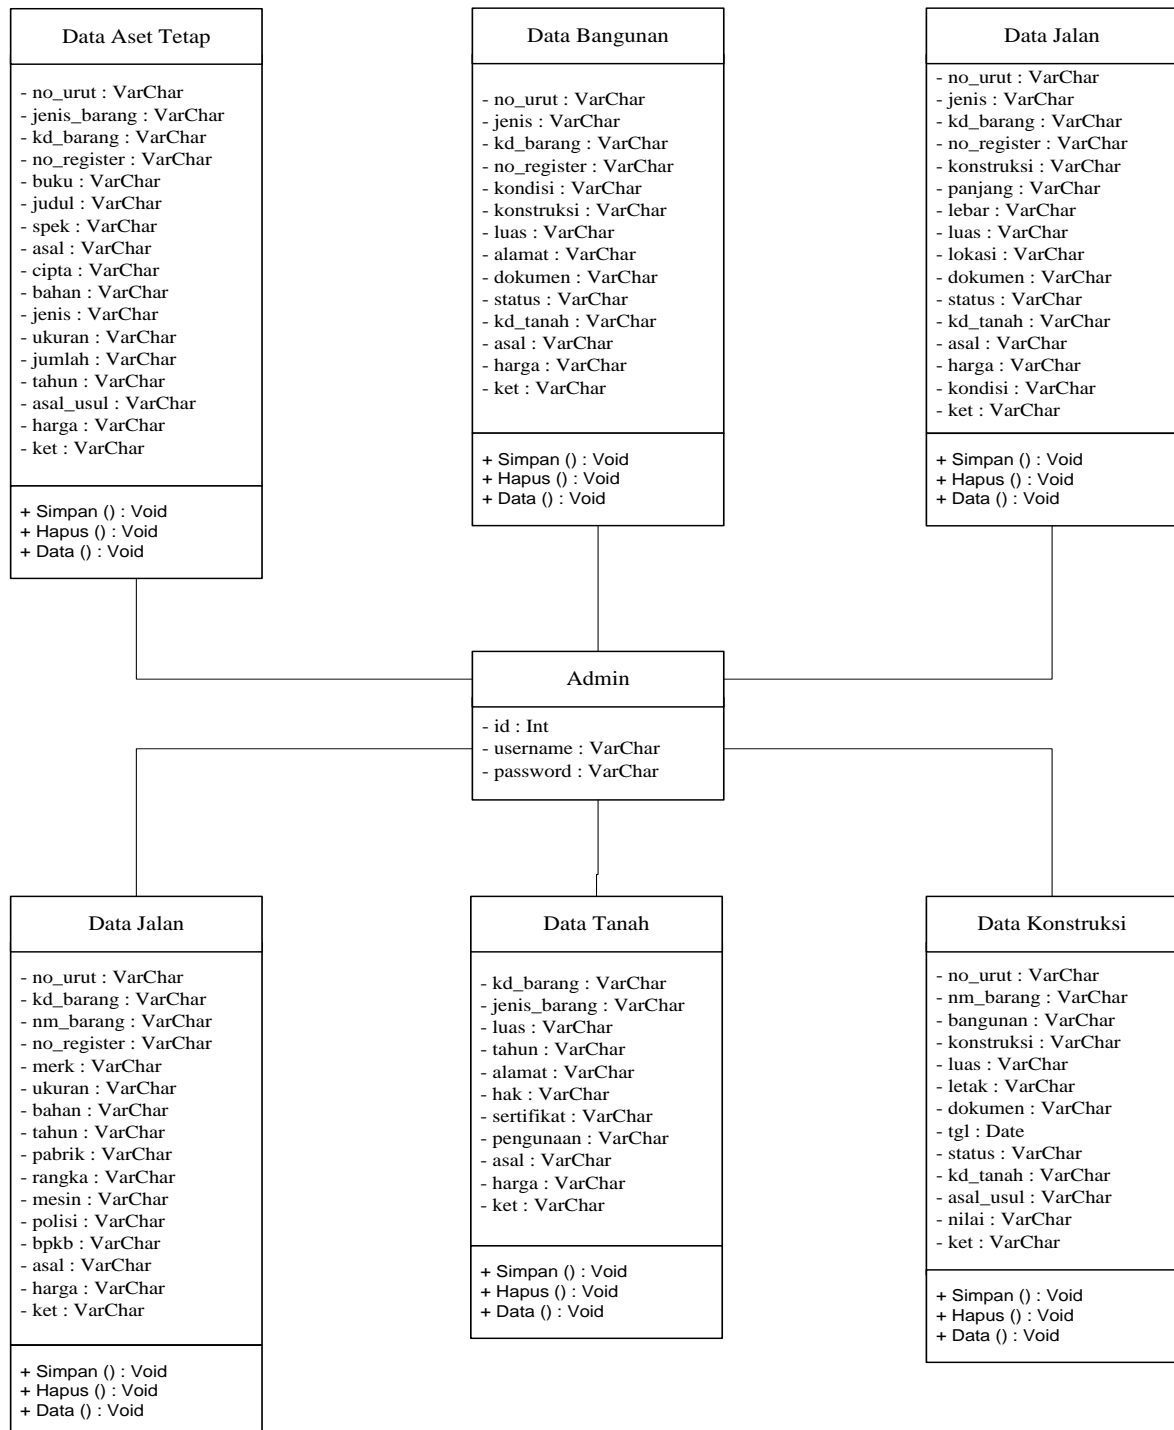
Data Aset Tetap

- no_urut : VarChar
- jenis_barang : VarChar
- kd_barang : VarChar
- no_register : VarChar
- buku : VarChar
- judul : VarChar
- spek : VarChar
- asal : VarChar
- cipta : VarChar
- bahan : VarChar
- jenis : VarChar
- ukuran : VarChar
- jumlah : VarChar
- tahun : VarChar
- asal_usul : VarChar
- harga : VarChar
- ket : VarChar

+ Simpan () : Void
+ Hapus () : Void
+ Data () : Void

Data Bangunan

- no_urut : VarChar
- jenis : VarChar
- kd_barang : VarChar
- no_register : VarChar
- kondisi : VarChar
- konstruksi : VarChar
- luas : VarChar
- alamat : VarChar
- dokumen : VarChar
- status : VarChar
- kd_tanah : VarChar
- asal : VarChar
- harga : VarChar
- ket : VarChar

+ Simpan () : Void
+ Hapus () : Void
+ Data () : Void

Data Jalan

- no_urut : VarChar
- jenis : VarChar
- kd_barang : VarChar
- no_register : VarChar
- konstruksi : VarChar
- panjang : VarChar
- lebar : VarChar
- luas : VarChar
- lokasi : VarChar
- dokumen : VarChar
- status : VarChar
- kd_tanah : VarChar
- asal : VarChar
- harga : VarChar
- kondisi : VarChar
- ket : VarChar

+ Simpan () : Void
+ Hapus () : Void
+ Data () : Void

Admin

- id : Int
- username : VarChar
- password : VarChar

Data Jalan

- no_urut : VarChar
- kd_barang : VarChar
- nm_barang : VarChar
- no_register : VarChar
- merk : VarChar
- ukuran : VarChar
- bahan : VarChar
- tahun : VarChar
- pabrik : VarChar
- rangka : VarChar
- mesin : VarChar
- polisi : VarChar
- bpkb : VarChar
- asal : VarChar
- harga : VarChar
- ket : VarChar

+ Simpan () : Void
+ Hapus () : Void
+ Data () : Void

Data Tanah

- kd_barang : VarChar
- jenis_barang : VarChar
- luas : VarChar
- tahun : VarChar
- alamat : VarChar
- hak : VarChar
- sertifikat : VarChar
- pengunaan : VarChar
- asal : VarChar
- harga : VarChar
- ket : VarChar

+ Simpan () : Void
+ Hapus () : Void
+ Data () : Void

Data Konstruksi

- no_urut : VarChar
- nm_barang : VarChar
- bangunan : VarChar
- konstruksi : VarChar
- luas : VarChar
- letak : VarChar
- dokumen : VarChar
- tgl : Date
- status : VarChar
- kd_tanah : VarChar
- asal_usul : VarChar
- nilai : VarChar
- ket : VarChar

+ Simpan () : Void
+ Hapus () : Void
+ Data () : Void